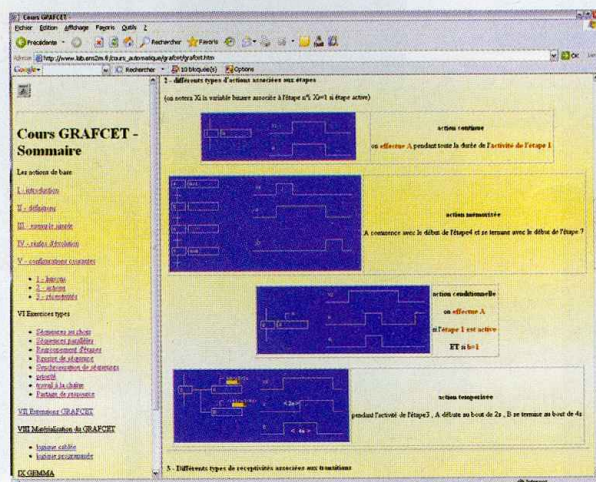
Cours GRAFCET

Fichier Edition Affichage Favoris Outils ?

Précédente Rechercher Favoris

Adresse http://www.lab.enit2m.fr/cours_automatique/grafcet/grafcet.htm OK Liens

Google Rechercher 10 bloqué(s) Options

Cours GRAFCET - Sommaire

Les notions de base

I - introduction

II - définitions

III - exemple simple

IV - règles d'évolution

V - configurations courantes

- 1 - liaisons
- 2 - actions
- 3 - réceptivités

VI Exercices types

- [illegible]
- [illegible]
- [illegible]
- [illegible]
- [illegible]
- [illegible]
- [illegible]
- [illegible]

VII Extensions GRAFCET

VIII Matérialisation du GRAFCET

- logique câblée
- logique programmée

IX GEMMA

2 - différents types d'actions associées aux étapes

(on notera Xi la variable binaire associée à l'étape n°i. Xi=1 si étape active)

action continue

on effectue A pendant toute la durée de l'activité de l'étape 1

action mémorisée

A commence avec le début de l'étape4 et se termine avec le début de l'étape 7

action conditionnelle

on effectue A

si l'étape 1 est active

ET si b=1

action temporisée

pendant l'activité de l'étape3 , A débute au bout de 2s , B se termine au bout de 4s

3 - Différents types de réceptivités associées aux transitions